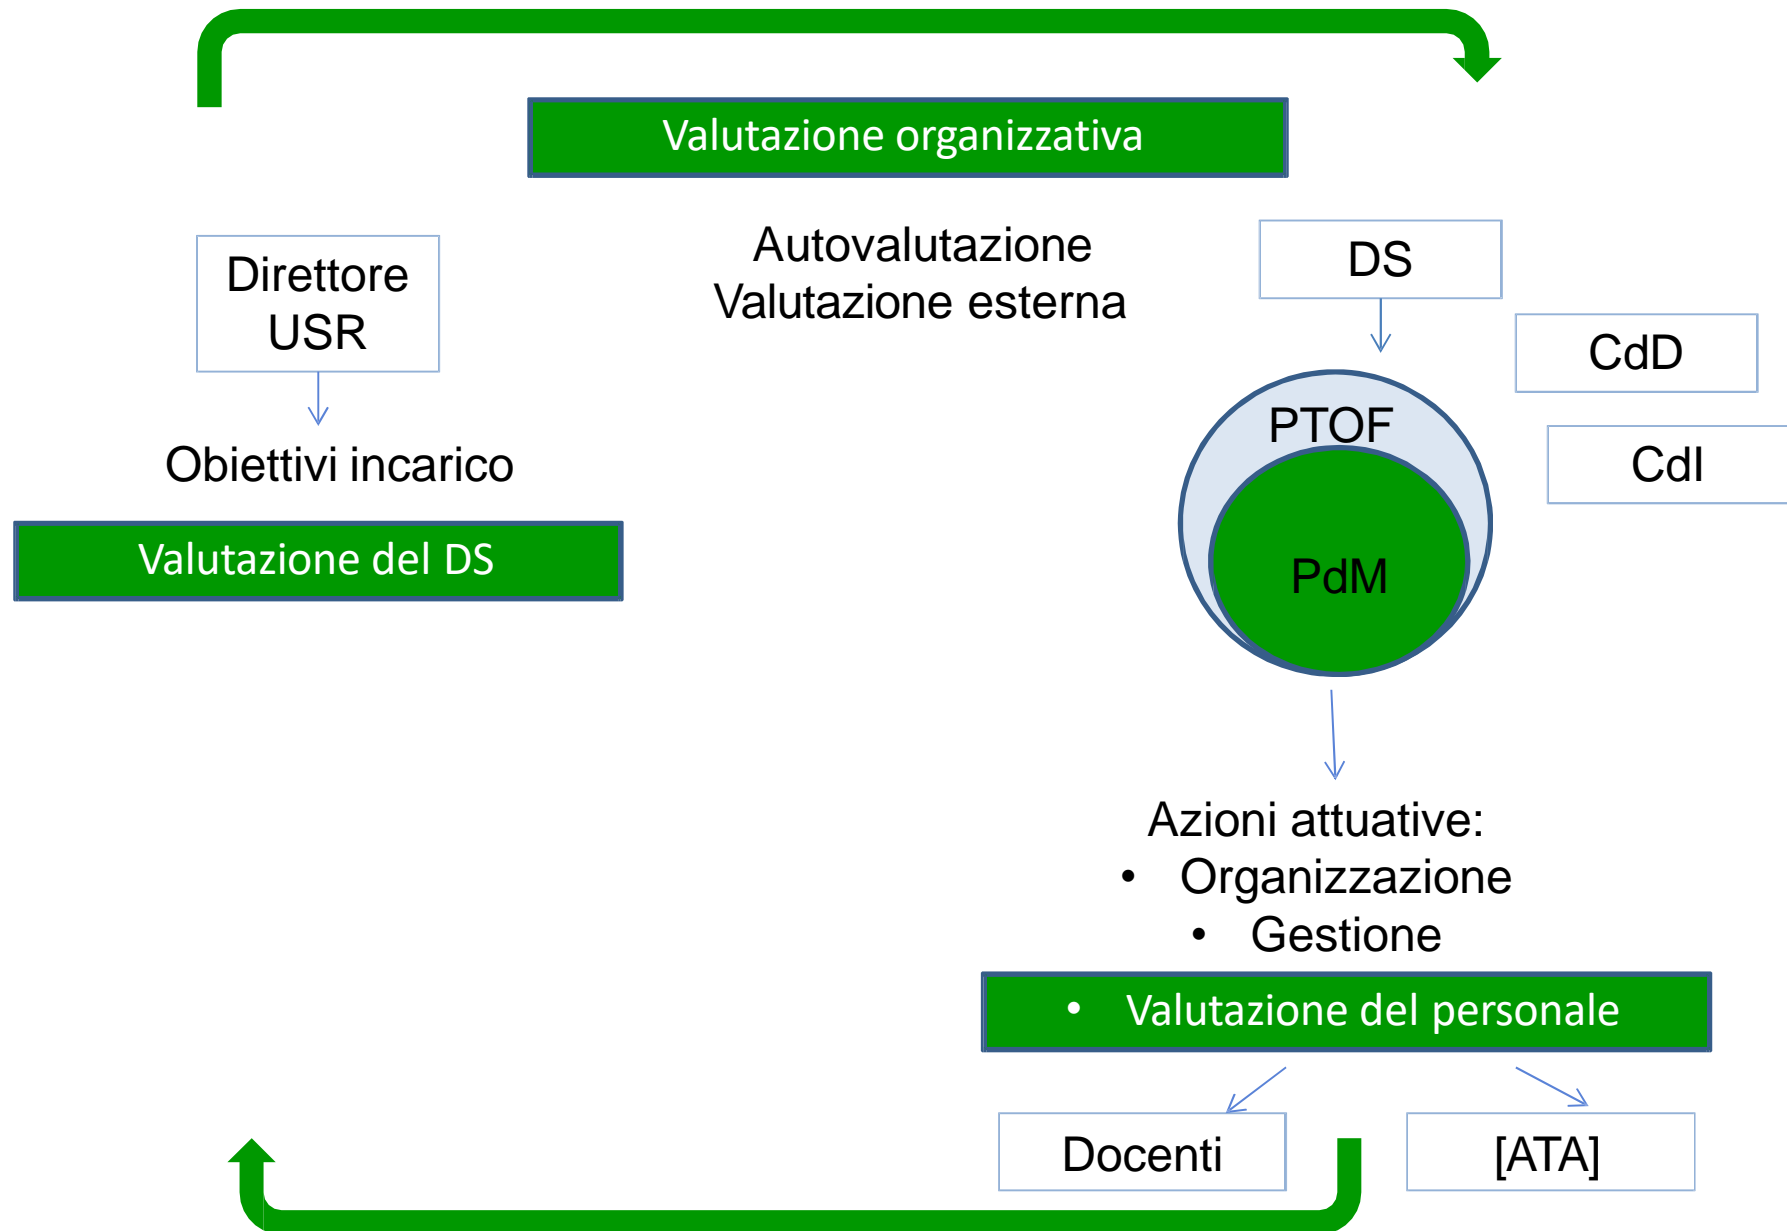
Valutazione organizzativa

Direttore USR

Obiettivi incarico

Valutazione del DS

Autovalutazione
Valutazione esterna

DS

CdD

CdI

PTOF

PdM

Azioni attuative:
• Organizzazione
• Gestione

• Valutazione del personale

Docenti

[ATA]